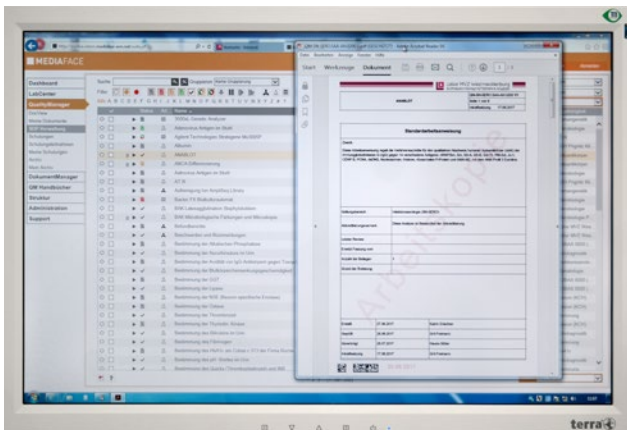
MEDIAFACE

Dashboard
LabCenter
QualityManager
DokumentManager
QM Handbücher
Struktur
Administration
Support

Suche
Filter
ABCDEFGHIJKLMNOPQRSTUVWXYZ

Start   Werkzeuge   Dokument

Standardarbeitsanweisung

Arbeitskopie

terra